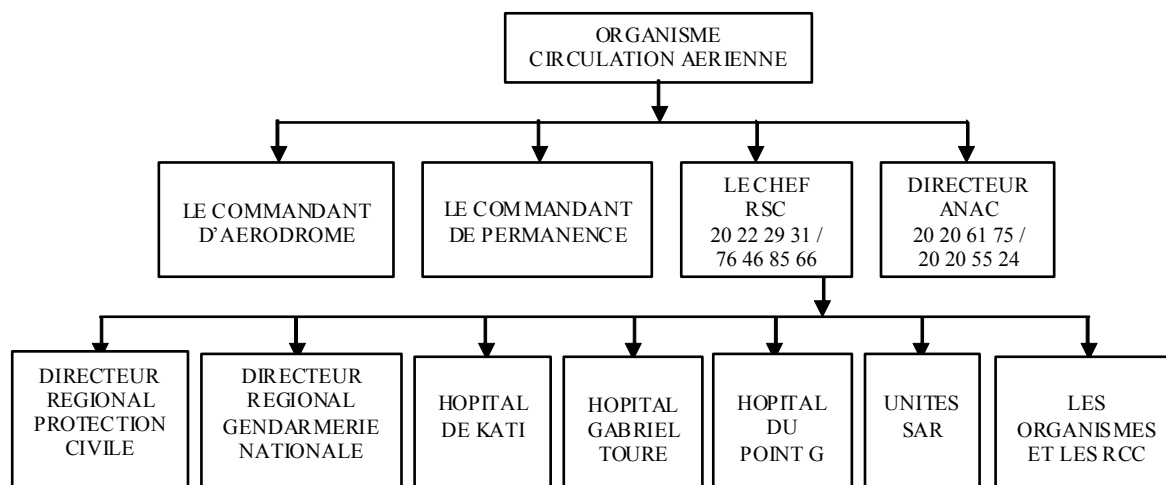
ORGANISME
CIRCULATION AERIENNE

LE COMMANDANT D'AERODROME

LE COMMANDANT DE PERMANENCE

LE CHEF
RSC
20 22 29 31 /
76 46 85 66

DIRECTEUR
ANAC
20 20 61 75 /
20 20 55 24

DIRECTEUR REGIONAL PROTECTION CIVILE

DIRECTEUR REGIONAL GENDARMERIE NATIONALE

HOPITAL DE KATI

HOPITAL GABRIEL TOURE

HOPITAL DU POINT G

UNITES SAR

LES ORGANISMES ET LES RCC